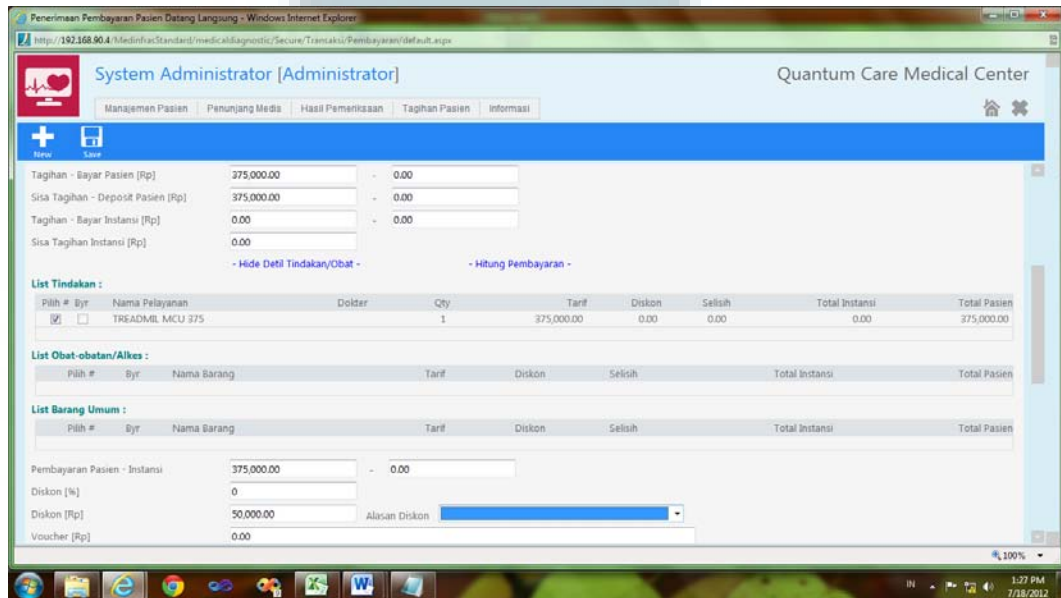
Penerimaan Pembayaran Pasien Datang Langsung - Windows Internet Explorer

http://192.168.90.4/MedinfrasStandard/medicaldiagnostic/Secure/Transaksi/Pembayaran/default.aspx

System Administrator [Administrator]

Quantum Care Medical Center

Manajemen Pasien | Penunjang Medis | Hasil Pemeriksaan | Tagihan Pasien | Informasi

New Save

Tagihan - Bayar Pasien [Rp] 375,000.00 - 0.00

Sisa Tagihan - Deposit Pasien [Rp] 375,000.00 - 0.00

Tagihan - Bayar Instansi [Rp] 0.00 - 0.00

Sisa Tagihan Instansi [Rp] 0.00

- Hide Detil Tindakan/Obat - - Hitung Pembayaran -

List Tindakan :

| Pilih # | Byr | Nama Pelayanan | Dokter | Qty | Tarif | Diskon | Selisih | Total Instansi | Total Pasien |
|---|---|---|---|---|---|---|---|---|---|
| ☑ | ☐ | TREADMIL MCU 375 | | 1 | 375,000.00 | 0.00 | 0.00 | 0.00 | 375,000.00 |

List Obat-obatan/Alkes :

| Pilih # | Byr | Nama Barang | Tarif | Diskon | Selisih | Total Instansi | Total Pasien |
|---|---|---|---|---|---|---|---|

List Barang Umum :

| Pilih # | Byr | Nama Barang | Tarif | Diskon | Selisih | Total Instansi | Total Pasien |
|---|---|---|---|---|---|---|---|

Pembayaran Pasien - Instansi 375,000.00 - 0.00

Diskon [%] 0

Diskon [Rp] 50,000.00 Alasan Diskon

Voucher [Rp] 0.00

100%

IN 1:27 PM 7/18/2012